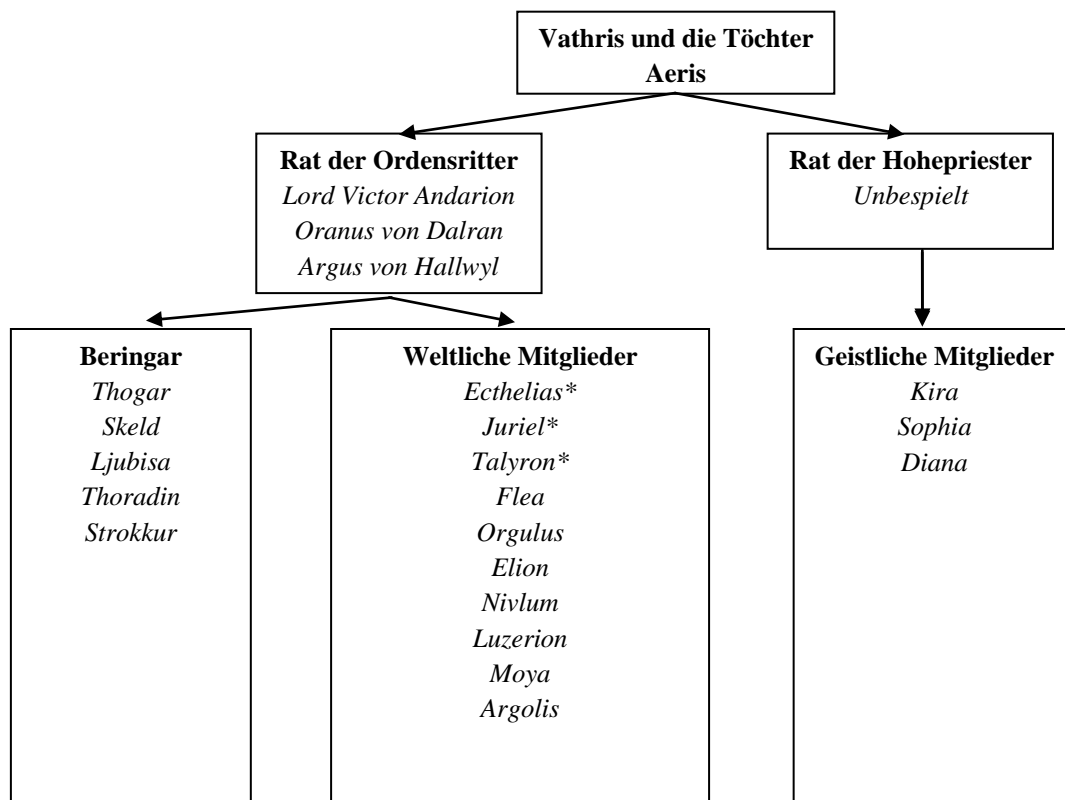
**Vathris und die Töchter Aeris**

**Rat der Ordensritter**
*Lord Victor Andarion*
*Oranus von Dalran*
*Argus von Hallwyl*

**Rat der Hohepriester**
*Unbespielt*

**Beringar**
*Thogar*
*Skeld*
*Ljubisa*
*Thoradin*
*Strokkur*

**Weltliche Mitglieder**
*Ecthelias\**
*Juriel\**
*Talyron\**
*Flea*
*Orgulus*
*Elion*
*Nivlum*
*Luzerion*
*Moya*
*Argolis*

**Geistliche Mitglieder**
*Kira*
*Sophia*
*Diana*